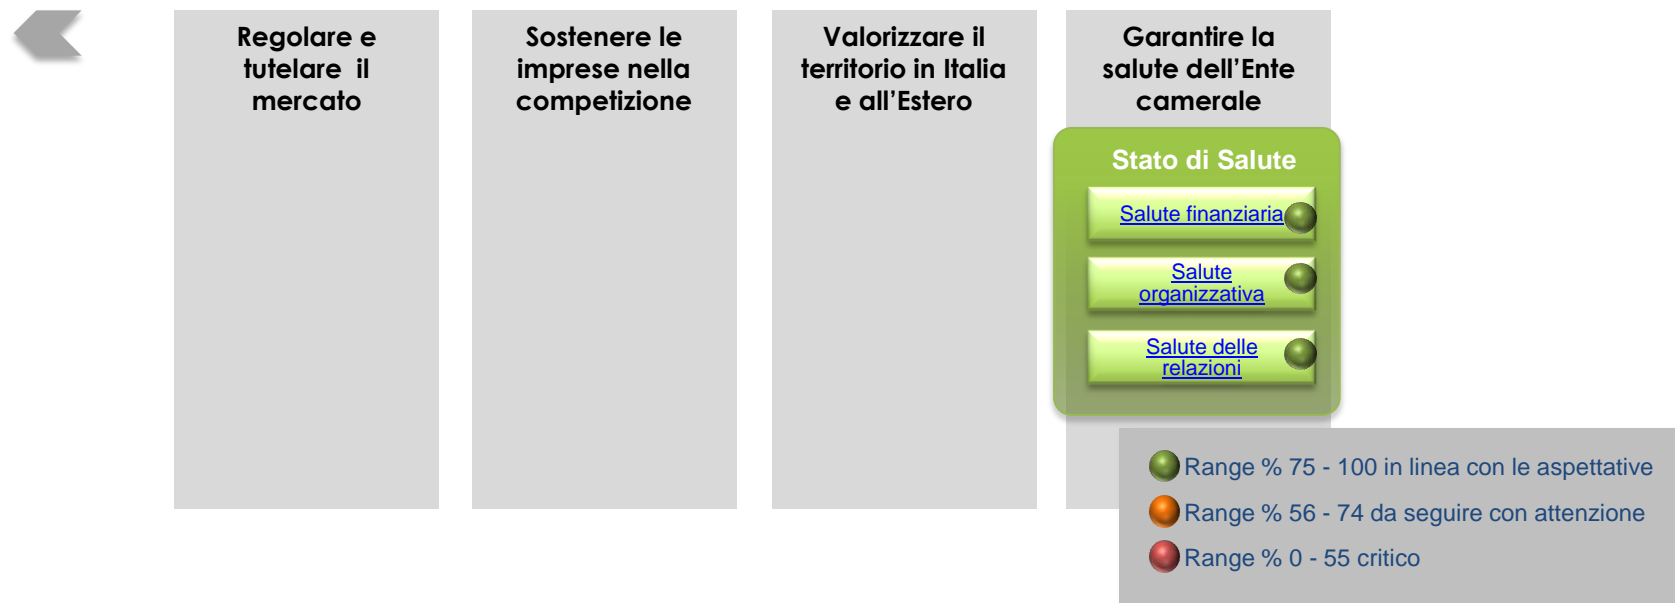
Regolare e tutelare il mercato

Sostenere le imprese nella competizione

Valorizzare il territorio in Italia e all'Estero

Garantire la salute dell'Ente camerale

Stato di Salute

Salute finanziaria

Salute organizzativa

Salute delle relazioni

Range % 75 - 100 in linea con le aspettative

Range % 56 - 74 da seguire con attenzione

Range % 0 - 55 critico